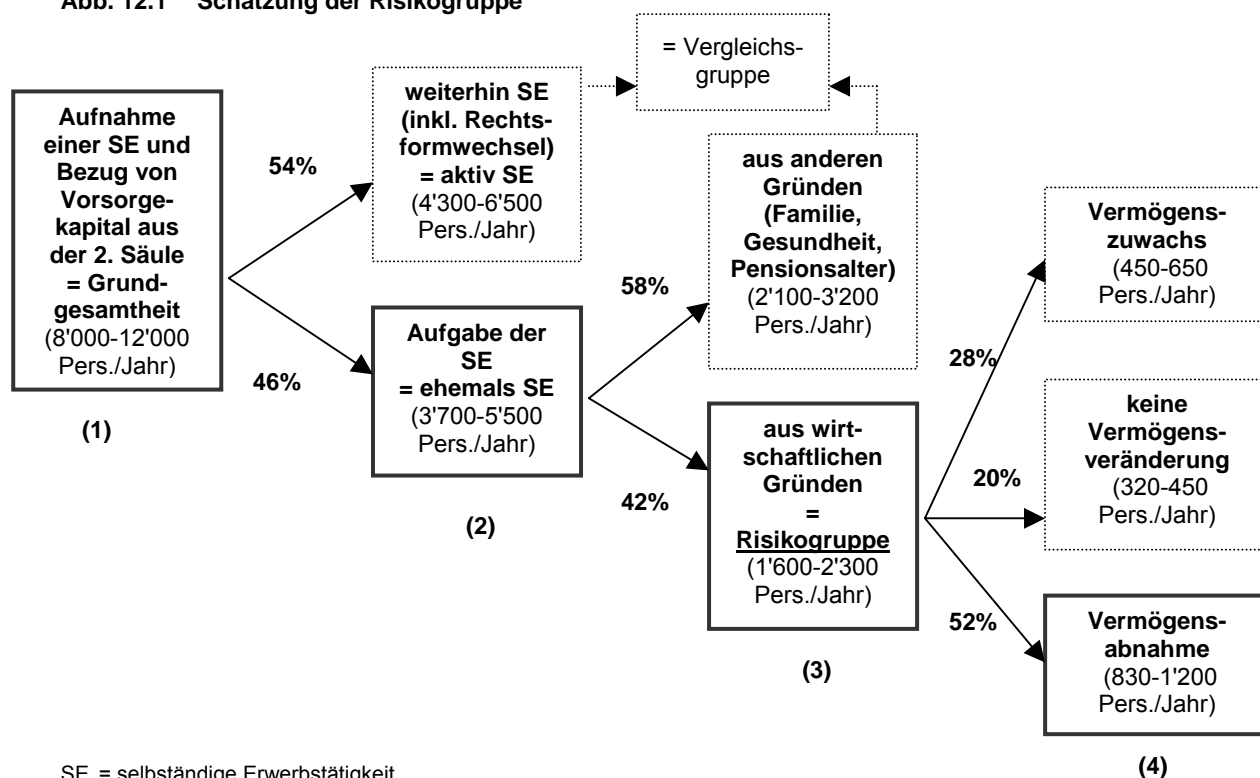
Abb. 12.1 Schätzung der Risikogruppe

= Vergleichsgruppe

Aufnahme einer SE und Bezug von Vorsorgekapital aus der 2. Säule = Grundgesamtheit (8'000-12'000 Pers./Jahr)

(1)

54%

46%

weiterhin SE (inkl. Rechtsformwechsel) = aktiv SE (4'300-6'500 Pers./Jahr)

Aufgabe der SE = ehemals SE (3'700-5'500 Pers./Jahr)

(2)

58%

42%

aus anderen Gründen (Familie, Gesundheit, Pensionsalter) (2'100-3'200 Pers./Jahr)

aus wirtschaftlichen Gründen = Risikogruppe (1'600-2'300 Pers./Jahr)

(3)

28%

20%

52%

Vermögenszuwachs (450-650 Pers./Jahr)

keine Vermögensveränderung (320-450 Pers./Jahr)

Vermögensabnahme (830-1'200 Pers./Jahr)

(4)

SE = selbständige Erwerbstätigkeit